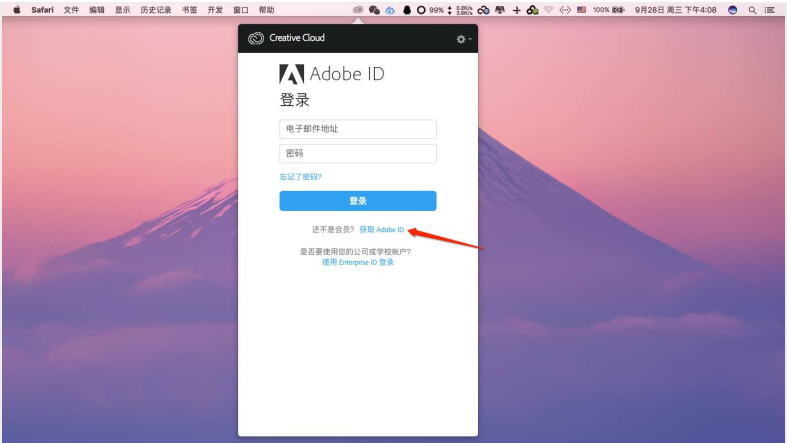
Safari 文件 编辑 显示 历史记录 书签 开发 窗口 帮助

99% 100% 9月28日 周三 下午4:08

Creative Cloud

Adobe ID

登录

电子邮件地址

密码

忘记了密码?

登录

还不是会员? 获取 Adobe ID

是否要使用您的公司或学校帐户?
使用 Enterprise ID 登录